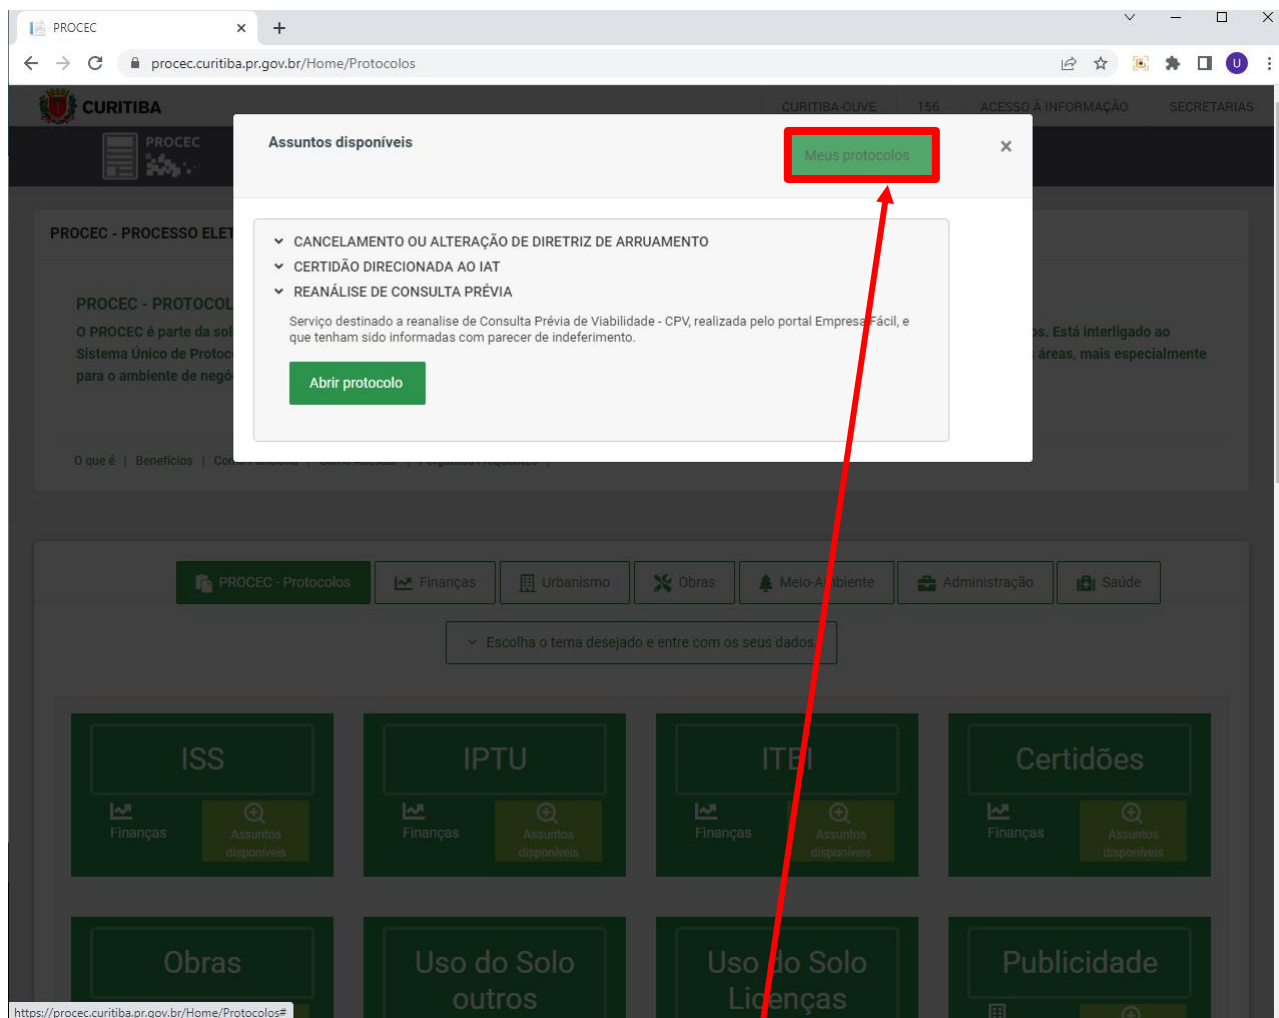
PROCEC

procec.curitiba.pr.gov.br/Home/Protocolos

CURITIBA
CURITIBA OUVE | 156 | ACESSO À INFORMAÇÃO | SECRETARIAS

PROCEC

PROCEC - PROCESSO ELET

PROCEC - PROTOCOL
O PROCEC é parte da sol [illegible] s. Está interligado ao Sistema Único de Protoc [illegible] áreas, mais especialmente para o ambiente de negó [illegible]

O que é | Benefícios | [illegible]

Assuntos disponíveis

Meus protocolos

×

CANCELAMENTO OU ALTERAÇÃO DE DIRETRIZ DE ARRUAMENTO
CERTIDÃO DIRECIONADA AO IAT
REANÁLISE DE CONSULTA PRÉVIA

Serviço destinado a reanalise de Consulta Prévia de Viabilidade - CPV, realizada pelo portal Empresa Fácil, e que tenham sido informadas com parecer de indeferimento.

Abrir protocolo

PROCEC - Protocolos | Finanças | Urbanismo | Obras | Meio-Ambiente | Administração | Saúde

Escolha o tema desejado e entre com os seus dados

ISS
Finanças
Assuntos disponíveis

IPTU
Finanças
Assuntos disponíveis

ITBI
Finanças
Assuntos disponíveis

Certidões
Finanças
Assuntos disponíveis

Obras

Uso do Solo outros

Uso do Solo Licenças

Publicidade

https://procec.curitiba.pr.gov.br/Home/Protocolos#